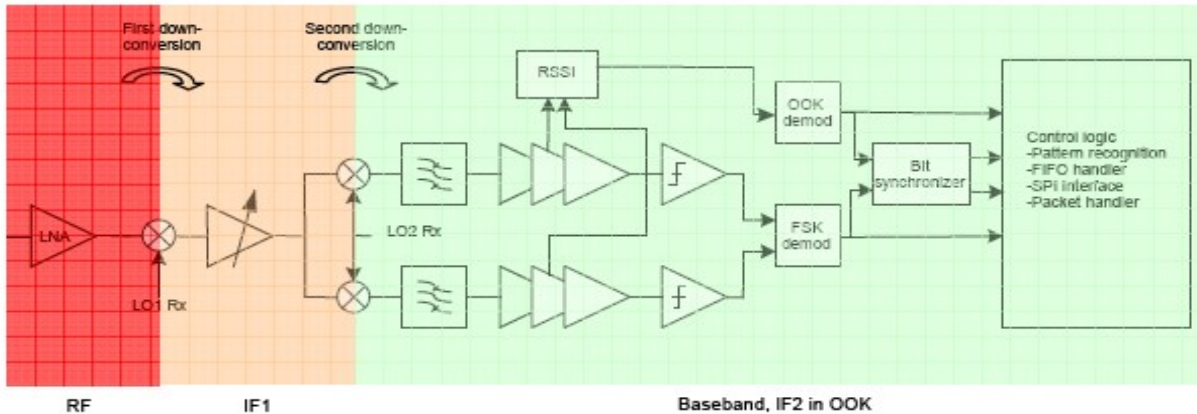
First down-conversion

Second down-conversion

RSSI

OOK demod

Bit synchronizer

Control logic
-Pattern recognition
-FIFO handler
-SPI interface
-Packet handler

LNA

LO2 Rx

FSK demod

LO1 Rx

RF

IF1

Baseband, IF2 in OOK